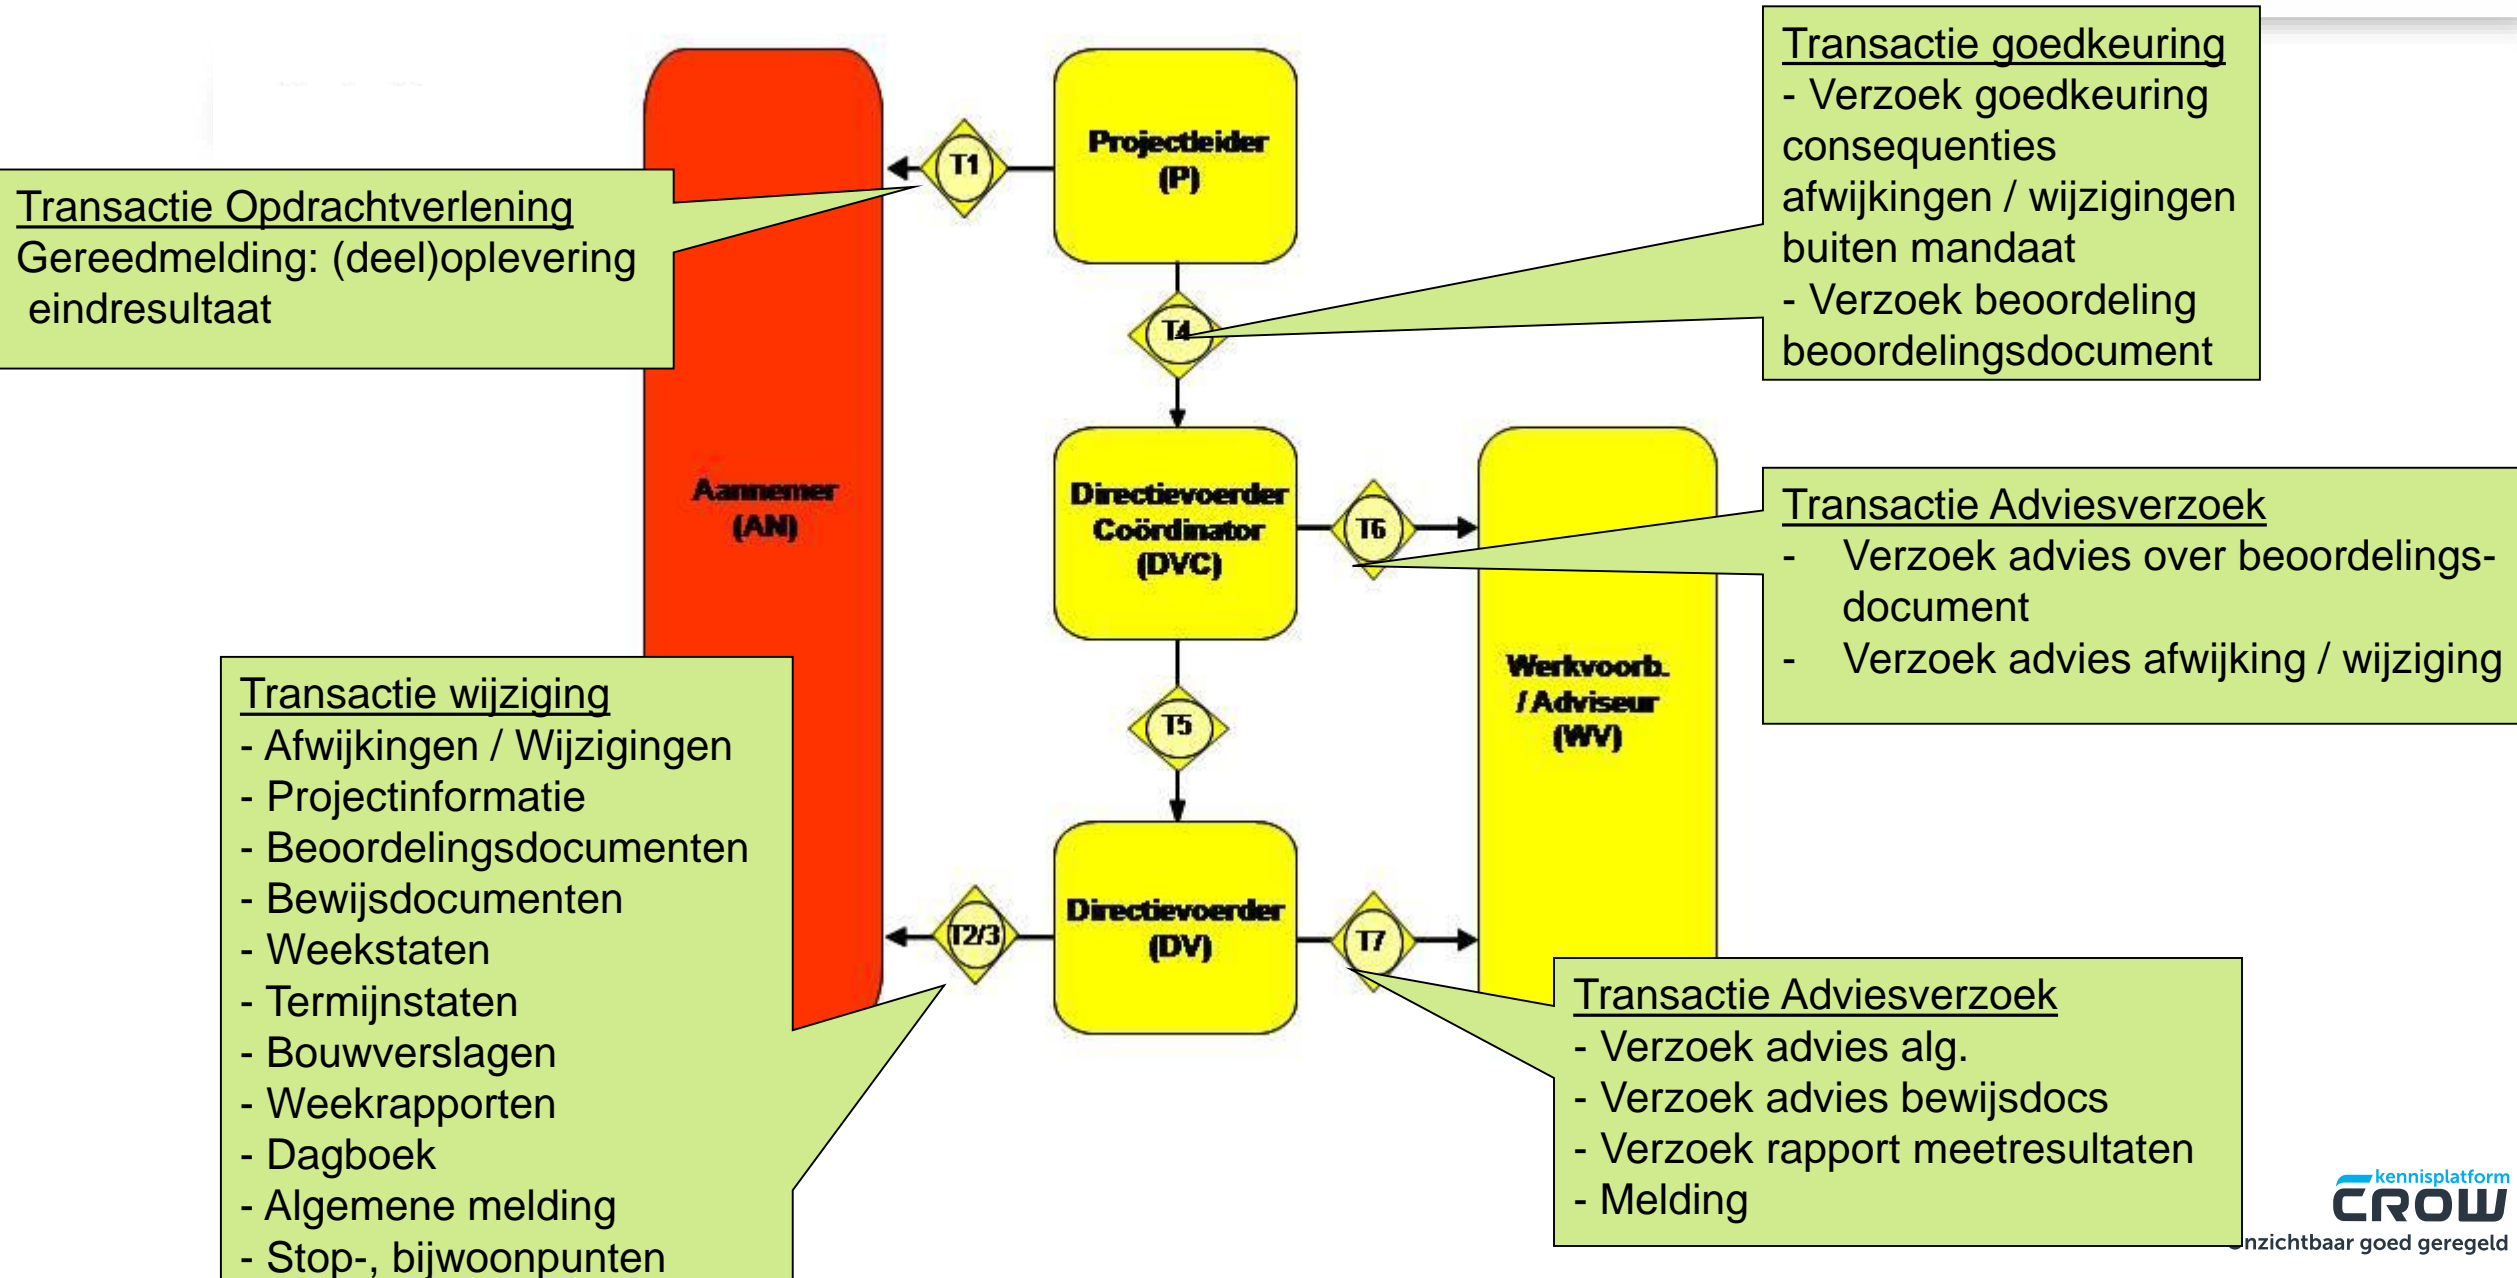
Transactie goedkeuring
- Verzoek goedkeuring consequenties afwijkingen / wijzigingen buiten mandaat
- Verzoek beoordeling beoordelingsdocument

Transactie Opdrachtverlening
Gereedmelding: (deel)oplevering eindresultaat

Projectleider (P)

T1

T4

Aannemer (AN)

Directievoerder Coördinator (DVC)

T6

Transactie Adviesverzoek
- Verzoek advies over beoordelingsdocument
- Verzoek advies afwijking / wijziging

Werkvoorb. / Adviseur (WV)

T5

Transactie wijziging
- Afwijkingen / Wijzigingen
- Projectinformatie
- Beoordelingsdocumenten
- Bewijsdocumenten
- Weekstaten
- Termijnstaten
- Bouwverslagen
- Weekrapporten
- Dagboek
- Algemene melding
- Stop-, bijwoonpunten

T2/3

Directievoerder (DV)

T7

Transactie Adviesverzoek
- Verzoek advies alg.
- Verzoek advies bewijsdocs
- Verzoek rapport meetresultaten
- Melding

kennisplatform CROW onzichtbaar goed geregeld